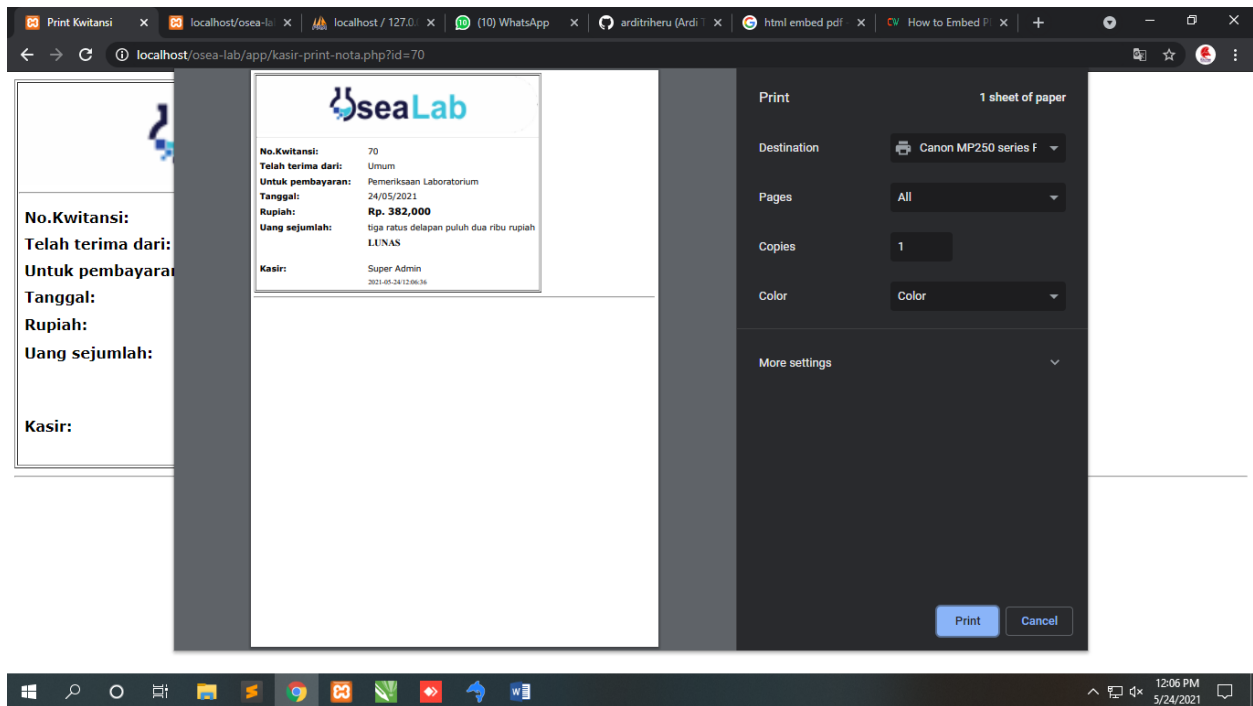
Print Kwitansi ×
localhost/osea-la ×
localhost / 127.0. ×
(10) WhatsApp ×
arditriheru (Ardi T ×
html embed pdf ×
How to Embed P ×
+

localhost/osea-lab/app/kasir-print-nota.php?id=70

No.Kwitansi:
Telah terima dari:
Untuk pembayaran
Tanggal:
Rupiah:
Uang sejumlah:
Kasir:

OseaLab

| | |
|---|---|
| No.Kwitansi: | 70 |
| Telah terima dari: | Umum |
| Untuk pembayaran: | Pemeriksaan Laboratorium |
| Tanggal: | 24/05/2021 |
| Rupiah: | Rp. 382,000 |
| Uang sejumlah: | tiga ratus delapan puluh dua ribu rupiah LUNAS |
| Kasir: | Super Admin 2021-05-24/12:06:36 |

Print
1 sheet of paper
Destination
Canon MP250 series F
Pages
All
Copies
1
Color
Color
More settings
Print
Cancel

12:06 PM
5/24/2021